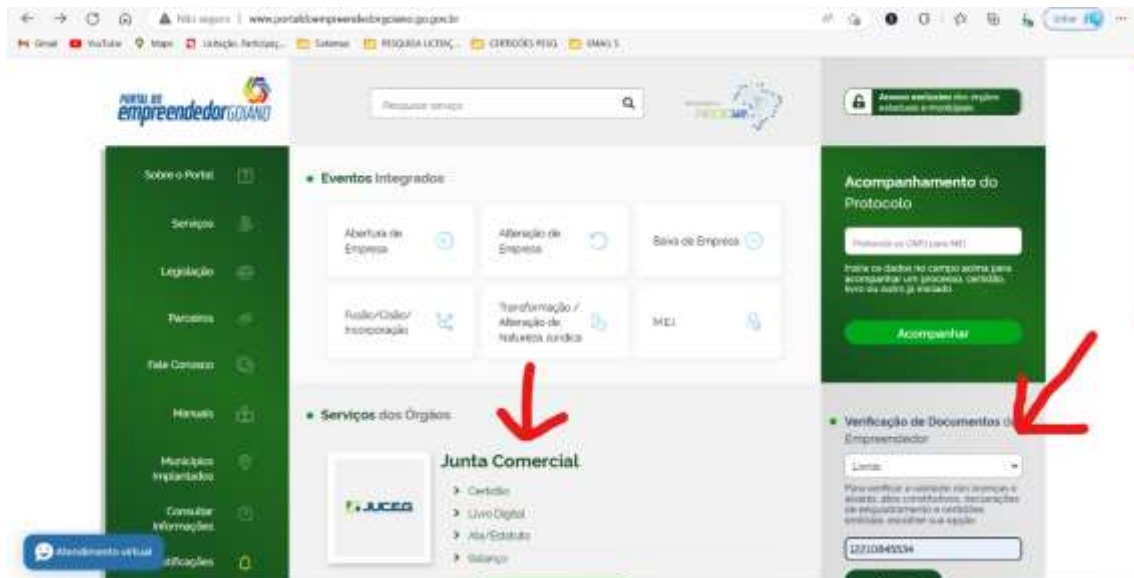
Não seguro | www.portaldoempreendedorgoiano.go.gov.br

Gmail YouTube Maps Licitação Participaç... Sistemas PESQUISA LICITAÇ... CERTIDÕES PESQ... EMAILS

Portal do empreendedor GOIANO

Pesquisar serviço

REDESIM

Acesso exclusivo dos órgãos estaduais e municipais

Sobre o Portal
Serviços
Legislação
Parceiros
Fale Conosco
Manuais
Municípios Implantados
Consultar Informações
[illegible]tificações

Atendimento virtual

• Eventos Integrados

Abertura de Empresa

Alteração de Empresa

Baixa de Empresa

Fusão/Cisão/ Incorporação

Transformação / Alteração de Natureza Jurídica

MEI

• Serviços dos Órgãos

JUCEG

Junta Comercial

> Certidão
> Livro Digital
> Ata/Estatuto
> Balanço

Acompanhamento do Protocolo

Protocolo ou CNPJ (para MEI)

Insira os dados no campo acima para acompanhar um processo, certidão, livro ou outro já iniciado.

Acompanhar

• Verificação de Documentos do Empreendedor

Livros

Para verificar a validade dos livros e alvarás, atos constitutivos, declarações de enquadramento e certidões emitidas, escolher sua opção:

12210845534